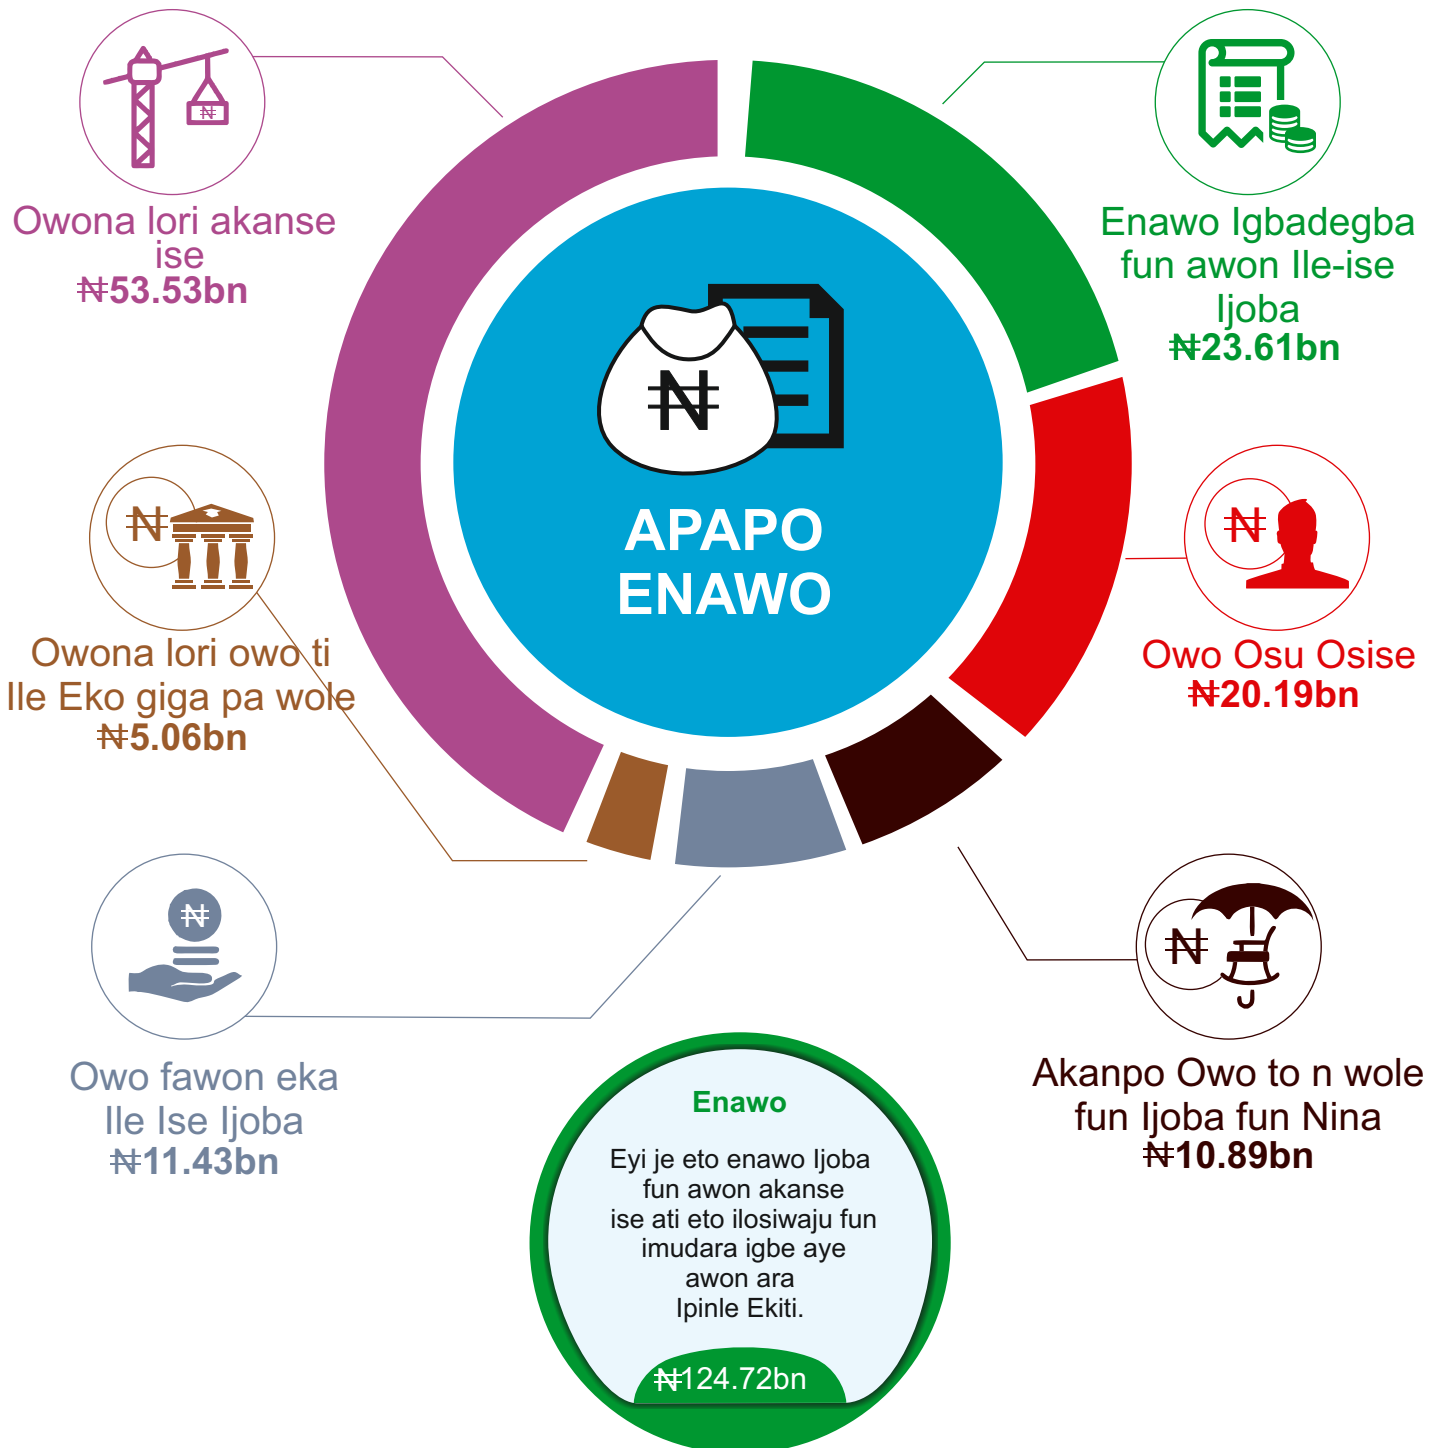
Owona lori akanse ise
₦53.53bn

Enawo Igbadegba fun awon Ile-ise Ijoba
₦23.61bn

APAPO ENAWO

Owona lori owo ti Ile Eko giga pa wole
₦5.06bn

Owo Osu Osise
₦20.19bn

Owo fawon eka Ile Ise Ijoba
₦11.43bn

Akanpo Owo to n wole fun Ijoba fun Nina
₦10.89bn

Enawo

Eyi je eto enawo Ijoba fun awon akanse ise ati eto ilosiwaju fun imudara igbe aye awon ara Ipinle Ekiti.

₦124.72bn